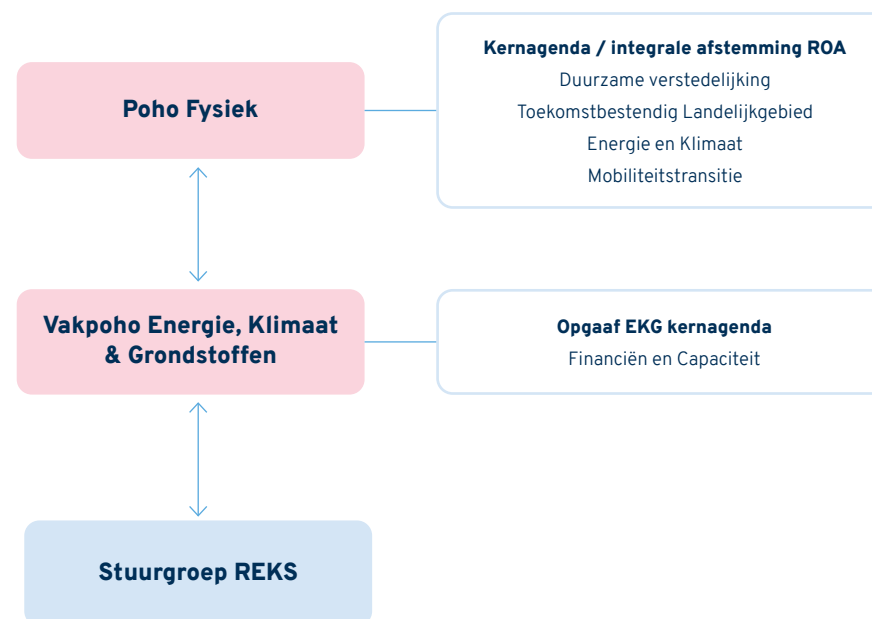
Poho Fysiek

Kernagenda / integrale afstemming ROA
Duurzame verstedelijking
Toekomstbestendig Landelijkgebied
Energie en Klimaat
Mobiliteitstransitie

Vakpoho Energie, Klimaat & Grondstoffen

Opgaaf EKG kernagenda
Financiën en Capaciteit

Stuurgroep REKS